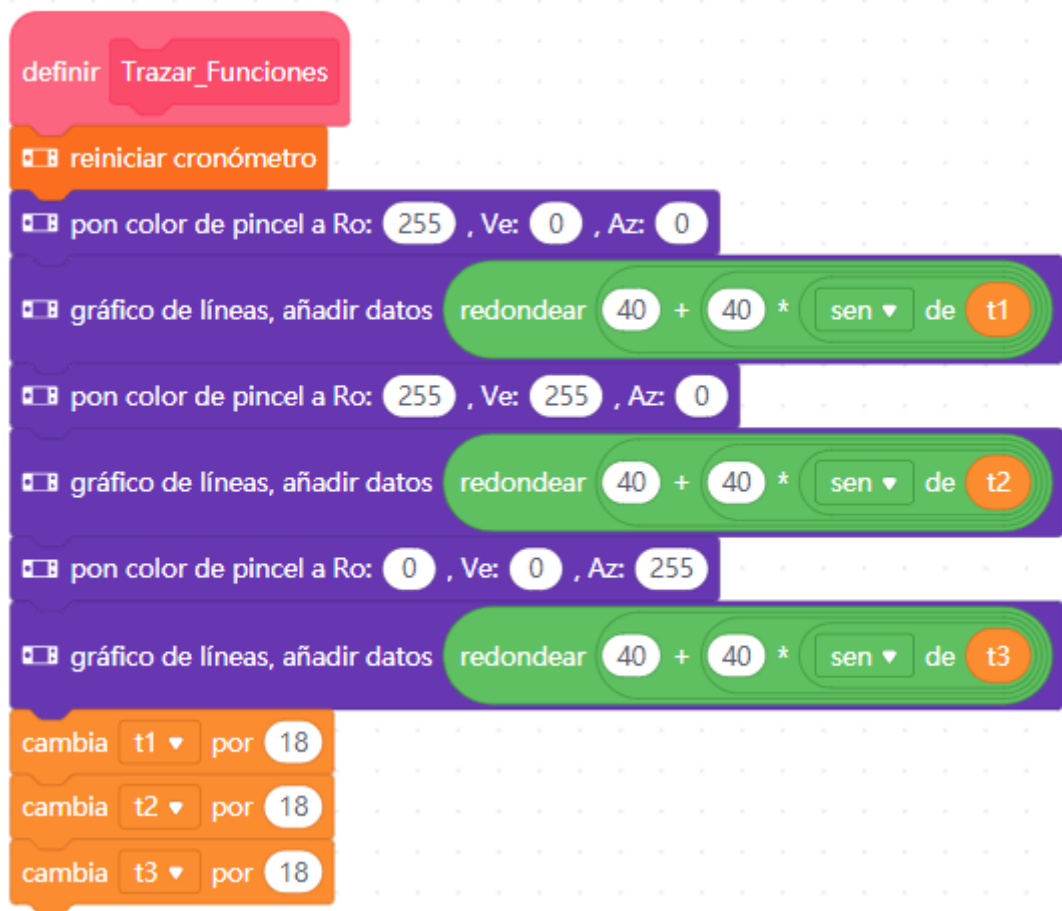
definir Trazar_Funciones

reiniciar cronómetro

pon color de pincel a Ro: 255 , Ve: 0 , Az: 0

gráfico de líneas, añadir datos redondear 40 + 40 * sen ▾ de t1

pon color de pincel a Ro: 255 , Ve: 255 , Az: 0

gráfico de líneas, añadir datos redondear 40 + 40 * sen ▾ de t2

pon color de pincel a Ro: 0 , Ve: 0 , Az: 255

gráfico de líneas, añadir datos redondear 40 + 40 * sen ▾ de t3

cambia t1 ▾ por 18

cambia t2 ▾ por 18

cambia t3 ▾ por 18